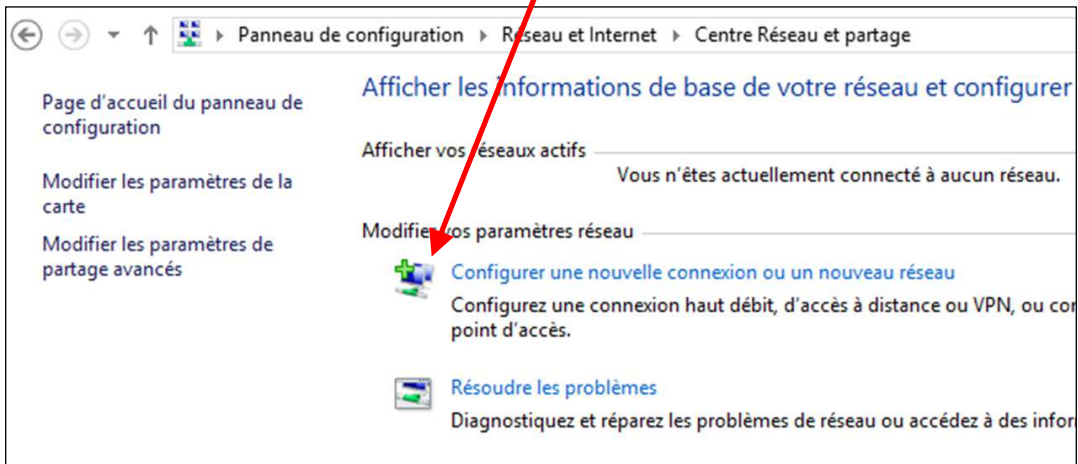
Panneau de configuration ▸ Réseau et Internet ▸ Centre Réseau et partage

Page d'accueil du panneau de configuration

Modifier les paramètres de la carte

Modifier les paramètres de partage avancés

Afficher les informations de base de votre réseau et configurer

Afficher vos réseaux actifs

Vous n'êtes actuellement connecté à aucun réseau.

Modifier vos paramètres réseau

Configurer une nouvelle connexion ou un nouveau réseau

Configurez une connexion haut débit, d'accès à distance ou VPN, ou cor point d'accès.

Résoudre les problèmes

Diagnostiquez et réparez les problèmes de réseau ou accédez à des infor